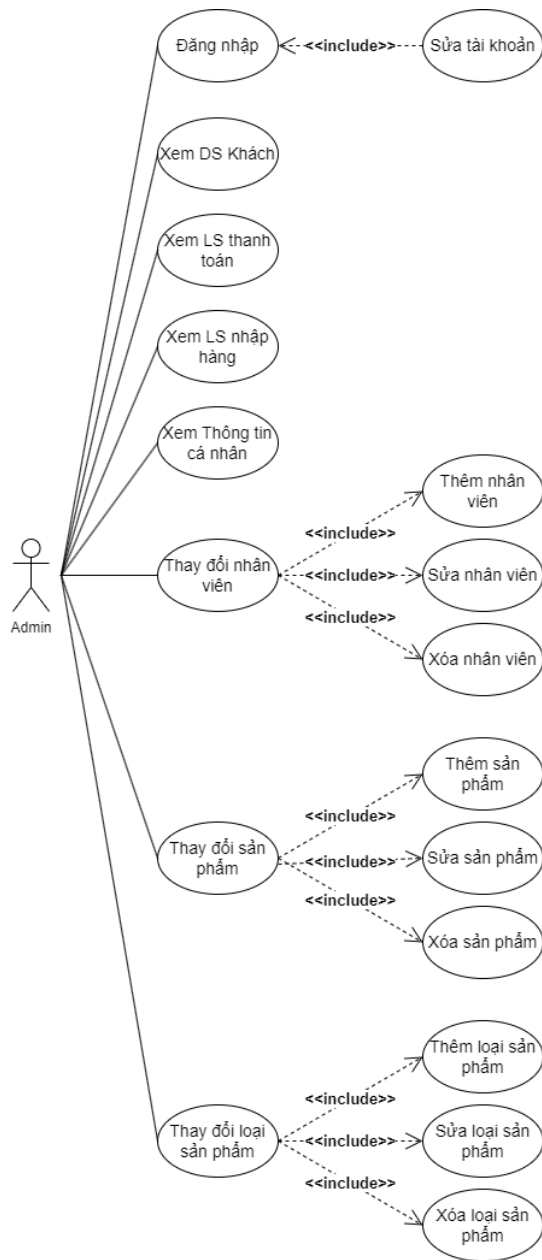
Đăng nhập
<<include>>
Sửa tài khoản
Xem DS Khách
Xem LS thanh toán
Xem LS nhập hàng
Xem Thông tin cá nhân
Thêm nhân viên
<<include>>
Thay đổi nhân viên
<<include>>
Sửa nhân viên
<<include>>
Xóa nhân viên
Admin
Thêm sản phẩm
<<include>>
Thay đổi sản phẩm
<<include>>
Sửa sản phẩm
<<include>>
Xóa sản phẩm
Thêm loại sản phẩm
<<include>>
Thay đổi loại sản phẩm
<<include>>
Sửa loại sản phẩm
<<include>>
Xóa loại sản phẩm